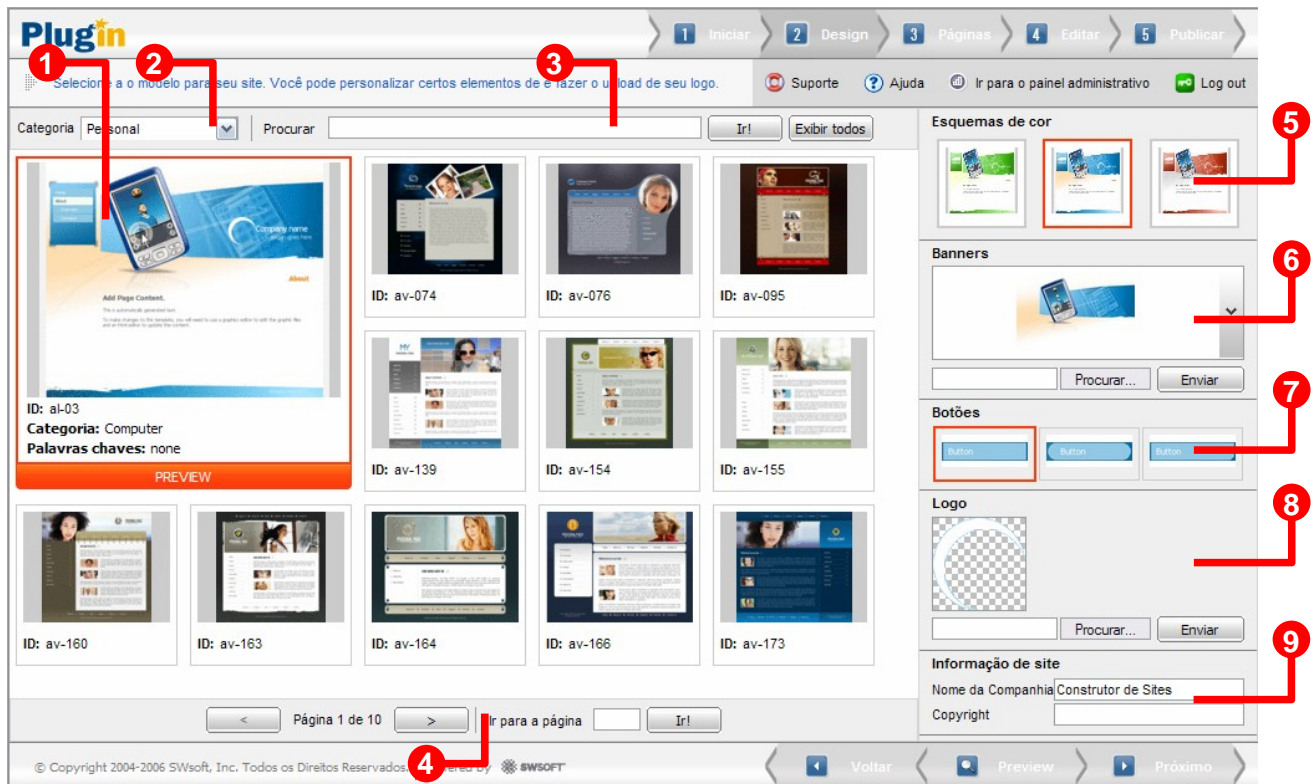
Plugin

1 Iniciar 2 Design 3 Páginas 4 Editar 5 Publicar

1 2 3

Selecione o modelo para seu site. Você pode personalizar certos elementos de e fazer o u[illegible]load de seu logo.

Suporte Ajuda Ir para o painel administrativo Log out

Categoria Personal Procurar Ir! Exibir todos

Company name

About

Add Page Content.

ID: al-03
Categoria: Computer
Palavras chaves: none

PREVIEW

ID: av-074
ID: av-076
ID: av-095
ID: av-139
ID: av-154
ID: av-155
ID: av-160
ID: av-163
ID: av-164
ID: av-166
ID: av-173

< Página 1 de 10 > Ir para a página Ir!

4

© Copyright 2004-2006 SWsoft, Inc. Todos os Direitos Reservados. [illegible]ered by SWSOFT

Voltar Preview Próximo

Esquemas de cor
5

Banners
6

Procurar... Enviar

Botões
7

Button Button Button

Logo
8

Procurar... Enviar

Informação de site
9

Nome da Companhia Construtor de Sites
Copyright